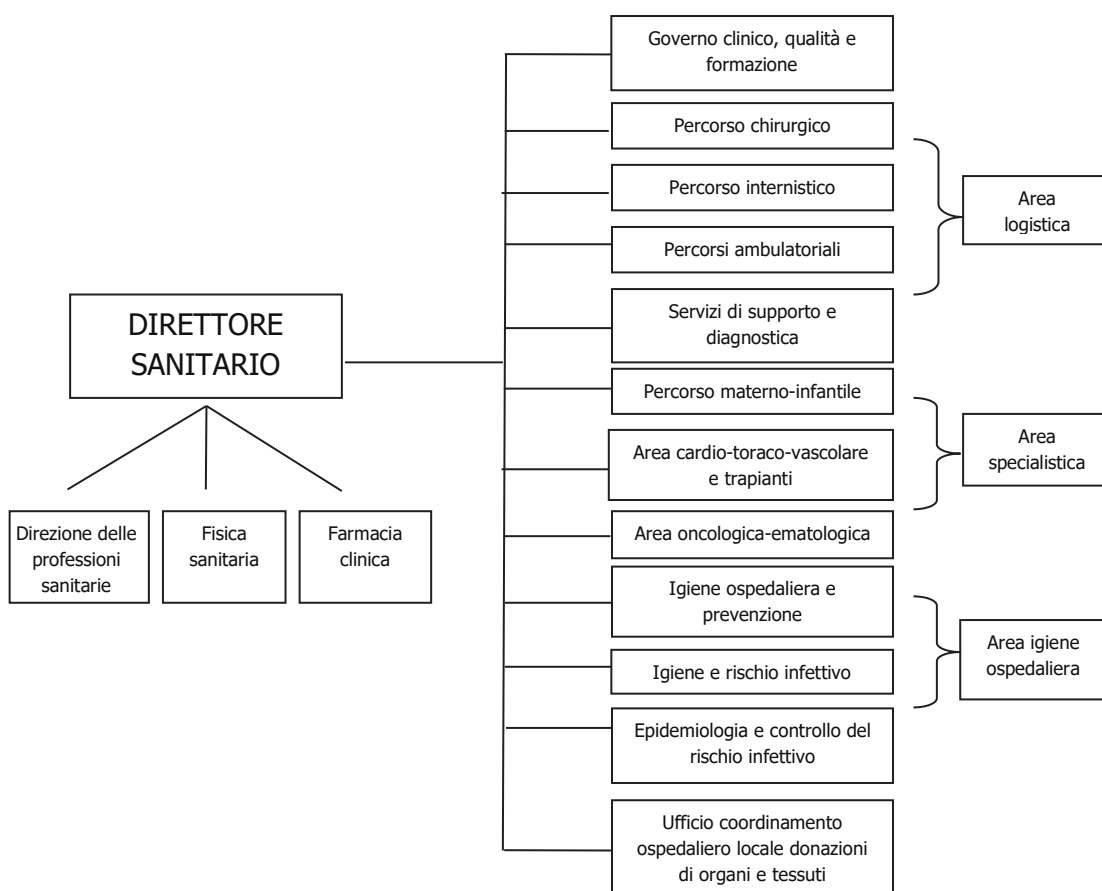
DIRETTORE SANITARIO

Direzione delle professioni sanitarie

Fisica sanitaria

Farmacia clinica

Governo clinico, qualità e formazione

Percorso chirurgico

Percorso internistico

Percorsi ambulatoriali

Servizi di supporto e diagnostica

Percorso materno-infantile

Area cardio-toraco-vascolare e trapianti

Area oncologica-ematologica

Igiene ospedaliera e prevenzione

Igiene e rischio infettivo

Epidemiologia e controllo del rischio infettivo

Ufficio coordinamento ospedaliero locale donazioni di organi e tessuti

Area logistica

Area specialistica

Area igiene ospedaliera